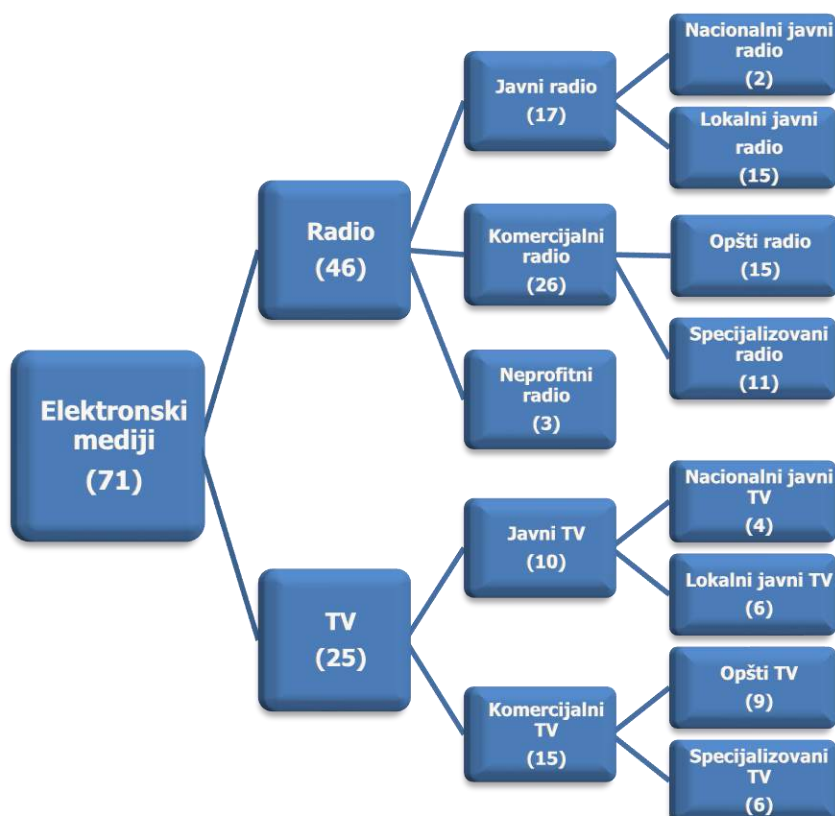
Elektronski mediji (71)

Radio (46)

Javni radio (17)

Nacionalni javni radio (2)

Lokalni javni radio (15)

Komercijalni radio (26)

Opšti radio (15)

Specijalizovani radio (11)

Neprofitni radio (3)

TV (25)

Javni TV (10)

Nacionalni javni TV (4)

Lokalni javni TV (6)

Komercijalni TV (15)

Opšti TV (9)

Specijalizovani TV (6)